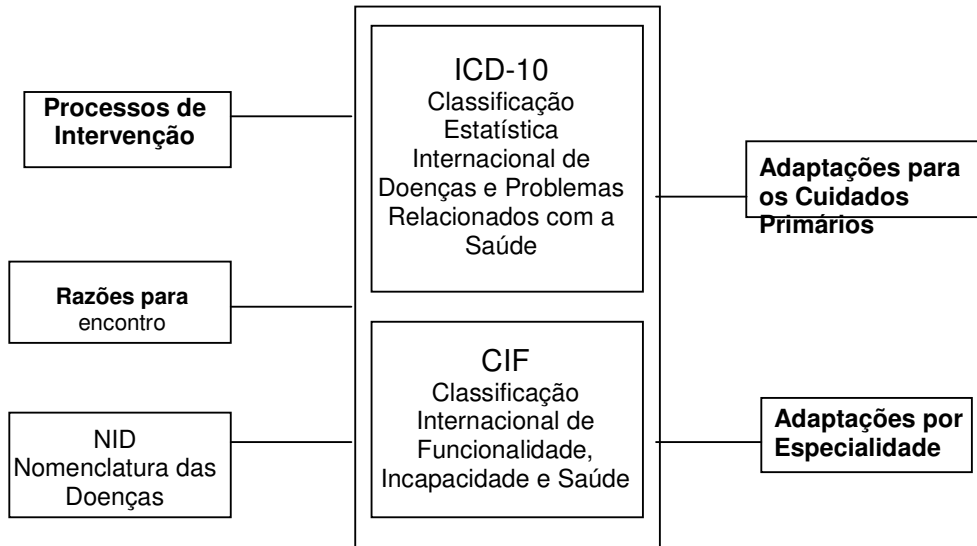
Processos de Intervenção

Razões para encontro

NID Nomenclatura das Doenças

ICD-10
Classificação Estatística Internacional de Doenças e Problemas Relacionados com a Saúde

CIF
Classificação Internacional de Funcionalidade, Incapacidade e Saúde

Adaptações para os Cuidados Primários

Adaptações por Especialidade